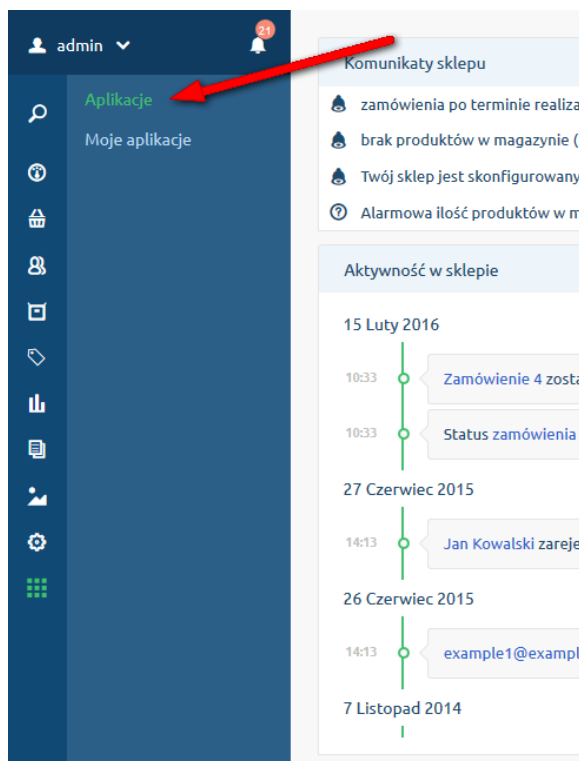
admin

21

Aplikacje

Moje aplikacje

Komunikaty sklepu

zamówienia po terminie realiza

brak produktów w magazynie (

Twój sklep jest skonfigurowany

Alarmowa ilość produktów w m

Aktywność w sklepie

15 Luty 2016

10:33 Zamówienie 4 zosta

10:33 Status zamówienia

27 Czerwiec 2015

14:13 Jan Kowalski zareje

26 Czerwiec 2015

14:13 example1@exampl

7 Listopad 2014